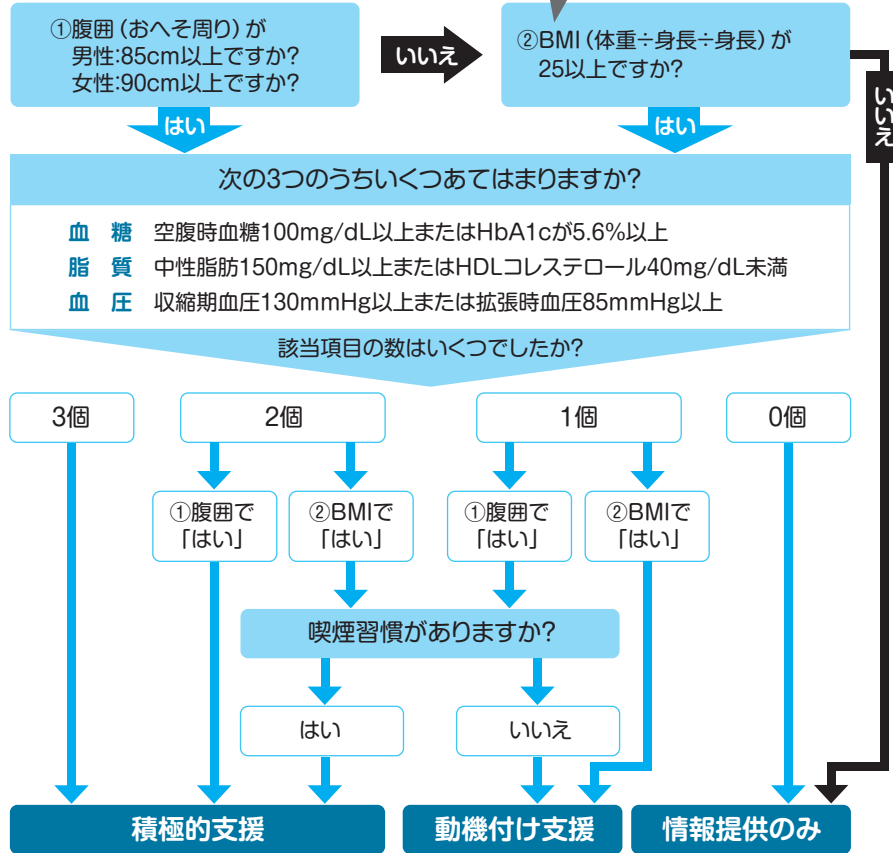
①腹囲（おへそ周り）が
男性:85cm以上ですか?
女性:90cm以上ですか?

いいえ

②BMI（体重÷身長÷身長）が
25以上ですか?

いいえ

はい

はい

次の3つのうちいくつあてはまりますか?

血　糖　空腹時血糖100mg/dL以上またはHbA1cが5.6%以上
脂　質　中性脂肪150mg/dL以上またはHDLコレステロール40mg/dL未満
血　圧　収縮期血圧130mmHg以上または拡張時血圧85mmHg以上

該当項目の数はいくつでしたか?

3個

2個

1個

0個

①腹囲で「はい」

②BMIで「はい」

①腹囲で「はい」

②BMIで「はい」

喫煙習慣がありますか?

はい

いいえ

積極的支援

動機付け支援

情報提供のみ